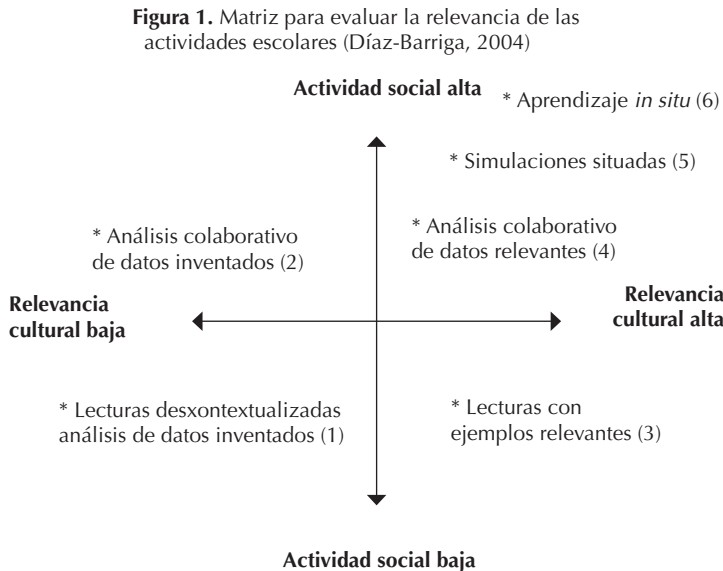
**Figura 1.** Matriz para evaluar la relevancia de las actividades escolares (Díaz-Barriga, 2004)

**Actividad social alta**

* Aprendizaje *in situ* (6)

* Simulaciones situadas (5)

* Análisis colaborativo de datos inventados (2)

* Análisis colaborativo de datos relevantes (4)

**Relevancia cultural baja**

**Relevancia cultural alta**

* Lecturas desxontextualizadas análisis de datos inventados (1)

* Lecturas con ejemplos relevantes (3)

**Actividad social baja**